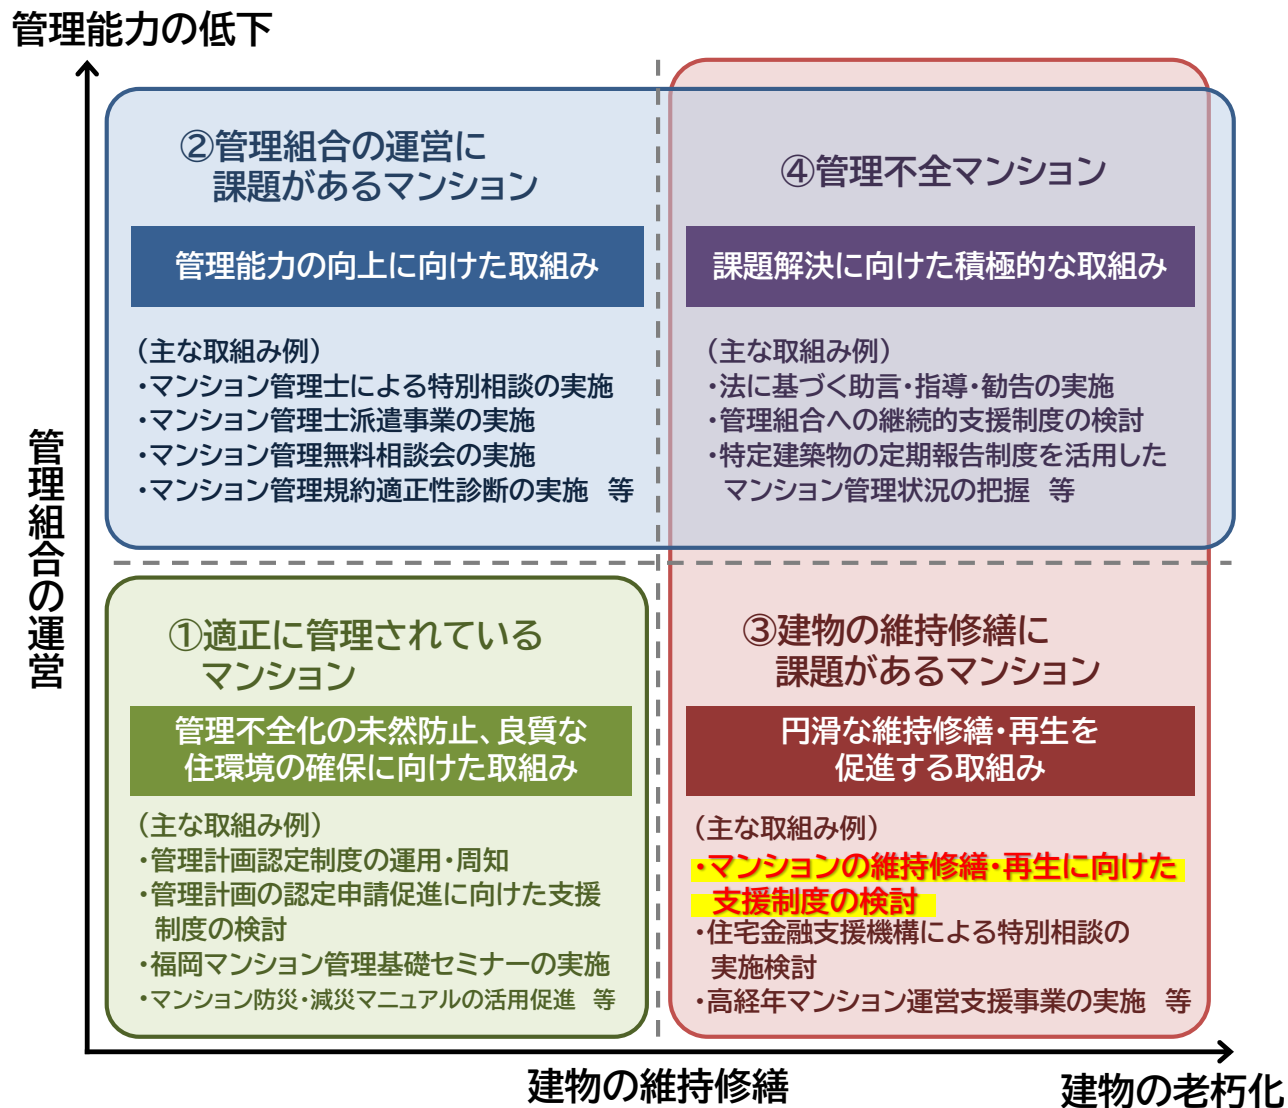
管理能力の低下

管理組合の運営

②管理組合の運営に課題があるマンション

管理能力の向上に向けた取組み

（主な取組み例）
・マンション管理士による特別相談の実施
・マンション管理士派遣事業の実施
・マンション管理無料相談会の実施
・マンション管理規約適正性診断の実施　等

④管理不全マンション

課題解決に向けた積極的な取組み

（主な取組み例）
・法に基づく助言・指導・勧告の実施
・管理組合への継続的支援制度の検討
・特定建築物の定期報告制度を活用したマンション管理状況の把握　等

①適正に管理されているマンション

管理不全化の未然防止、良質な住環境の確保に向けた取組み

（主な取組み例）
・管理計画認定制度の運用・周知
・管理計画の認定申請促進に向けた支援制度の検討
・福岡マンション管理基礎セミナーの実施
・マンション防災・減災マニュアルの活用促進　等

③建物の維持修繕に課題があるマンション

円滑な維持修繕・再生を促進する取組み

（主な取組み例）
・マンションの維持修繕・再生に向けた支援制度の検討
・住宅金融支援機構による特別相談の実施検討
・高経年マンション運営支援事業の実施　等

建物の維持修繕

建物の老朽化